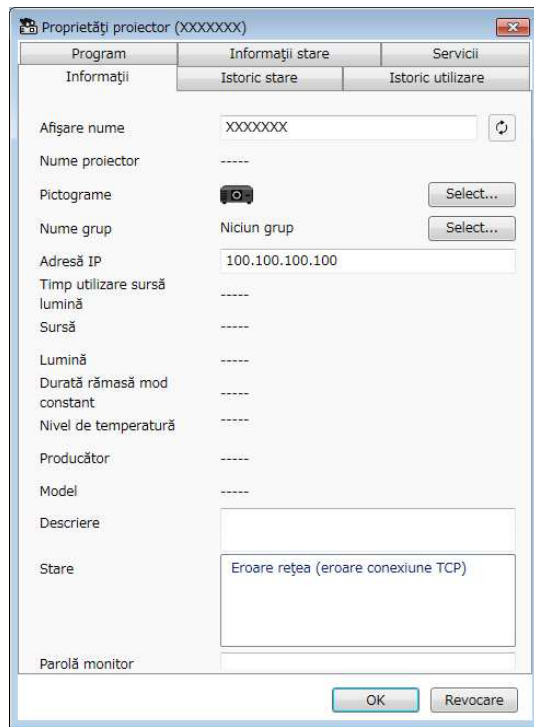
Proprietăţi proiector (XXXXXXX)

Program | Informaţii stare | Servicii
Informaţii | Istoric stare | Istoric utilizare

Afişare nume XXXXXXX

Nume proiector -----

Pictograme Select...

Nume grup Niciun grup Select...

Adresă IP 100.100.100.100

Timp utilizare sursă lumină -----

Sursă -----

Lumină -----

Durată rămasă mod constant -----

Nivel de temperatură -----

Producător -----

Model -----

Descriere

Stare Eroare reţea (eroare conexiune TCP)

Parolă monitor

OK Revocare